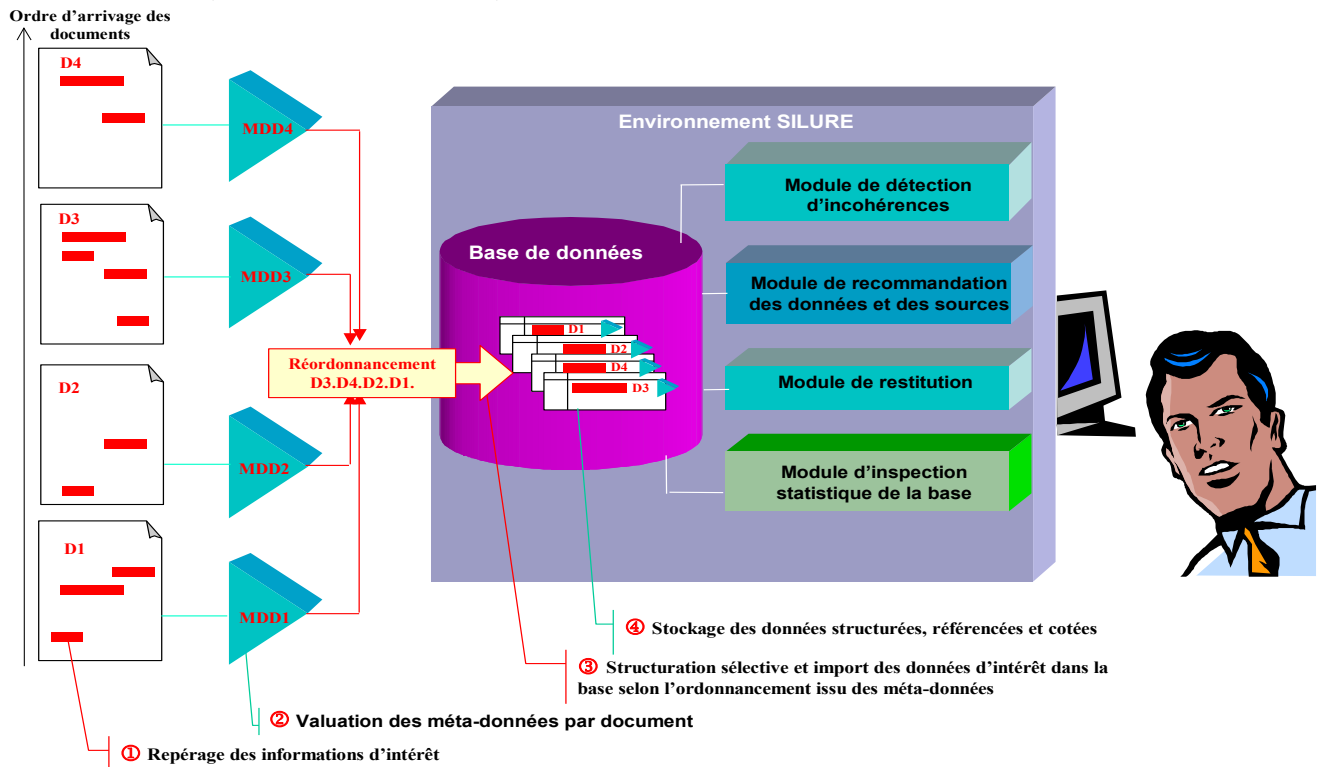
Ordre d'arrivage des documents

D4

MDD4

D3

MDD3

D2

MDD2

D1

MDD1

Réordonnancement D3.D4.D2.D1.

Environnement SILURE

Base de données

D1
D2
D4
D3

Module de détection d'incohérences

Module de recommandation des données et des sources

Module de restitution

Module d'inspection statistique de la base

④ Stockage des données structurées, référencées et cotées

③ Structuration sélective et import des données d'intérêt dans la base selon l'ordonnancement issu des méta-données

② Valuation des méta-données par document

① Repérage des informations d'intérêt